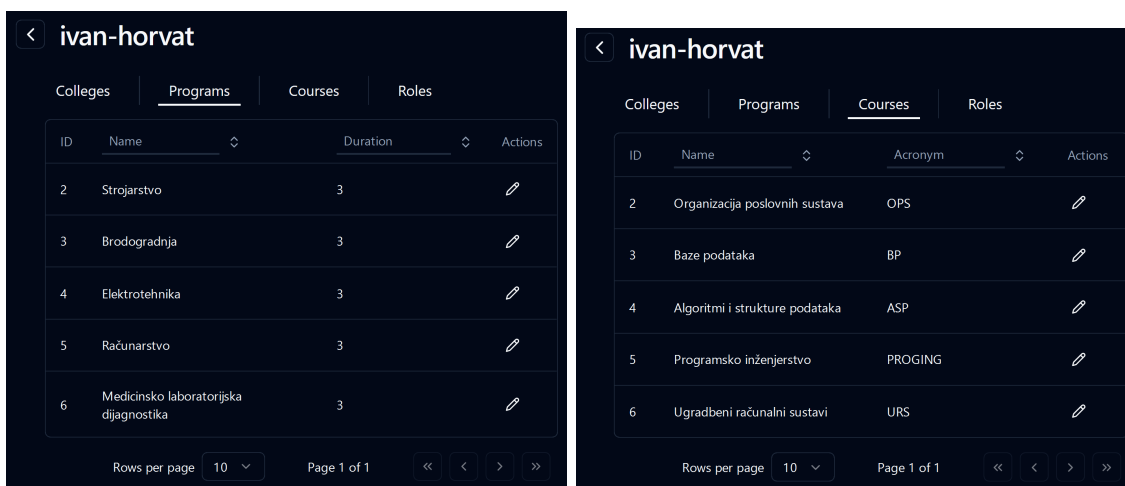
ivan-horvat

Colleges | Programs | Courses | Roles

| ID | Name | Duration | Actions |
|---|---|---|---|
| 2 | Strojarstvo | 3 | |
| 3 | Brodogradnja | 3 | |
| 4 | Elektrotehnika | 3 | |
| 5 | Računarstvo | 3 | |
| 6 | Medicinsko laboratorijska dijagnostika | 3 | |

Rows per page 10
Page 1 of 1

ivan-horvat

Colleges | Programs | Courses | Roles

| ID | Name | Acronym | Actions |
|---|---|---|---|
| 2 | Organizacija poslovnih sustava | OPS | |
| 3 | Baze podataka | BP | |
| 4 | Algoritmi i strukture podataka | ASP | |
| 5 | Programsko inženjerstvo | PROGING | |
| 6 | Ugradbeni računalni sustavi | URS | |

Rows per page 10
Page 1 of 1